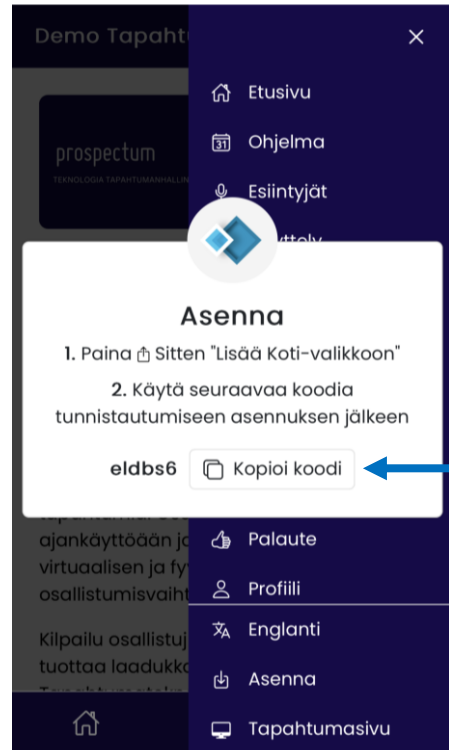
Demo Tapaht

prospectum

TEKNOLOGIA TAPAHTUMANHALLIN

×

Etusivu

Ohjelma

Esiintyjät

Asenna

1. Paina Sitten "Lisää Koti-valikkoon"

2. Käytä seuraavaa koodia tunnistautumiseen asennuksen jälkeen

eldbs6

Kopioi koodi

ajankäyttöään jo

virtuaalisen ja fy

osallistumisvaiht

Kilpailu osallistuj

tuottaa laadukk

Palaute

Profiili

Englanti

Asenna

Tapahtumasivu